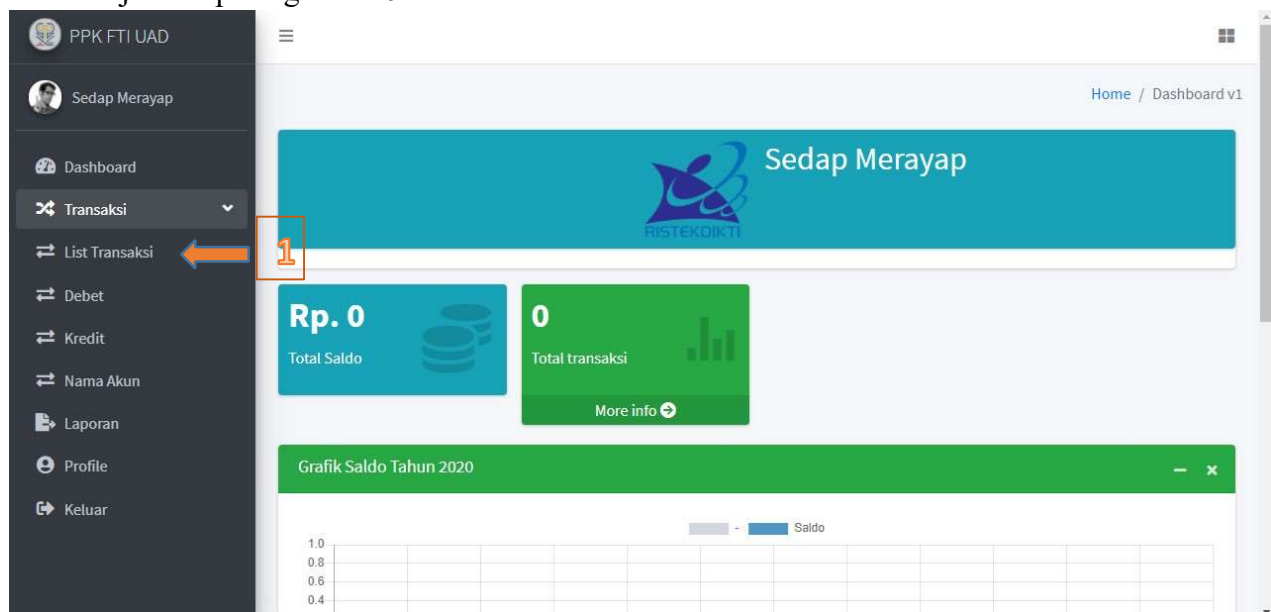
PPK FTI UAD

Sedap Merayap

Dashboard

Transaksi

List Transaksi

Debet

Kredit

Nama Akun

Laporan

Profile

Keluar

1

Home / Dashboard v1

Sedap Merayap

RISTEKDIKTI

Rp. 0

Total Saldo

0

Total transaksi

More info

Grafik Saldo Tahun 2020

- Saldo

1.0
0.8
0.6
0.4